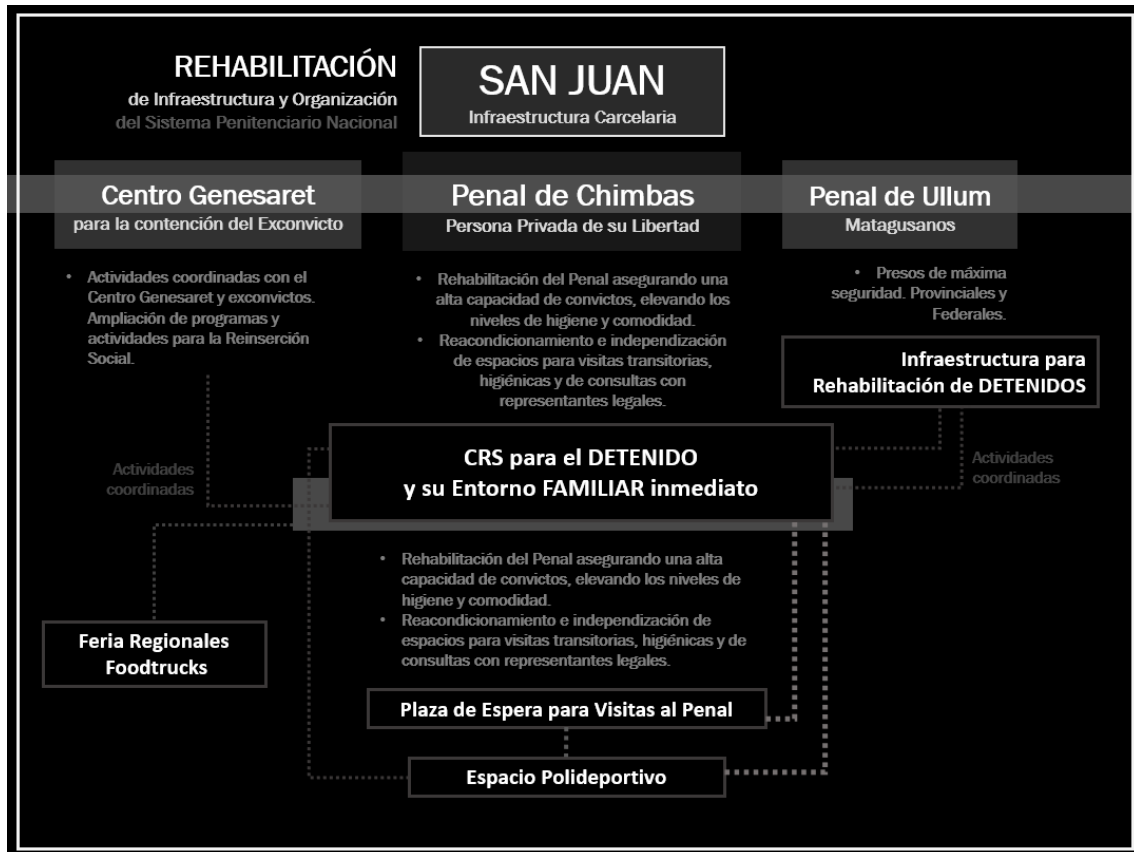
REHABILITACIÓN
de Infraestructura y Organización
del Sistema Penitenciario Nacional

SAN JUAN
Infraestructura Carcelaria

Centro Genesaret
para la contención del Exconvicto

Penal de Chimbas
Persona Privada de su Libertad

Penal de Ullum
Matagusanos

• Actividades coordinadas con el Centro Genesaret y exconvictos. Ampliación de programas y actividades para la Reinserción Social.

• Rehabilitación del Penal asegurando una alta capacidad de convictos, elevando los niveles de higiene y comodidad.
• Reacondicionamiento e independización de espacios para visitas transitorias, higiénicas y de consultas con representantes legales.

• Presos de máxima seguridad. Provinciales y Federales.

Infraestructura para Rehabilitación de DETENIDOS

Actividades coordinadas

CRS para el DETENIDO
y su Entorno FAMILIAR inmediato

Actividades coordinadas

• Rehabilitación del Penal asegurando una alta capacidad de convictos, elevando los niveles de higiene y comodidad.
• Reacondicionamiento e independización de espacios para visitas transitorias, higiénicas y de consultas con representantes legales.

Feria Regionales
Foodtrucks

Plaza de Espera para Visitas al Penal

Espacio Polideportivo